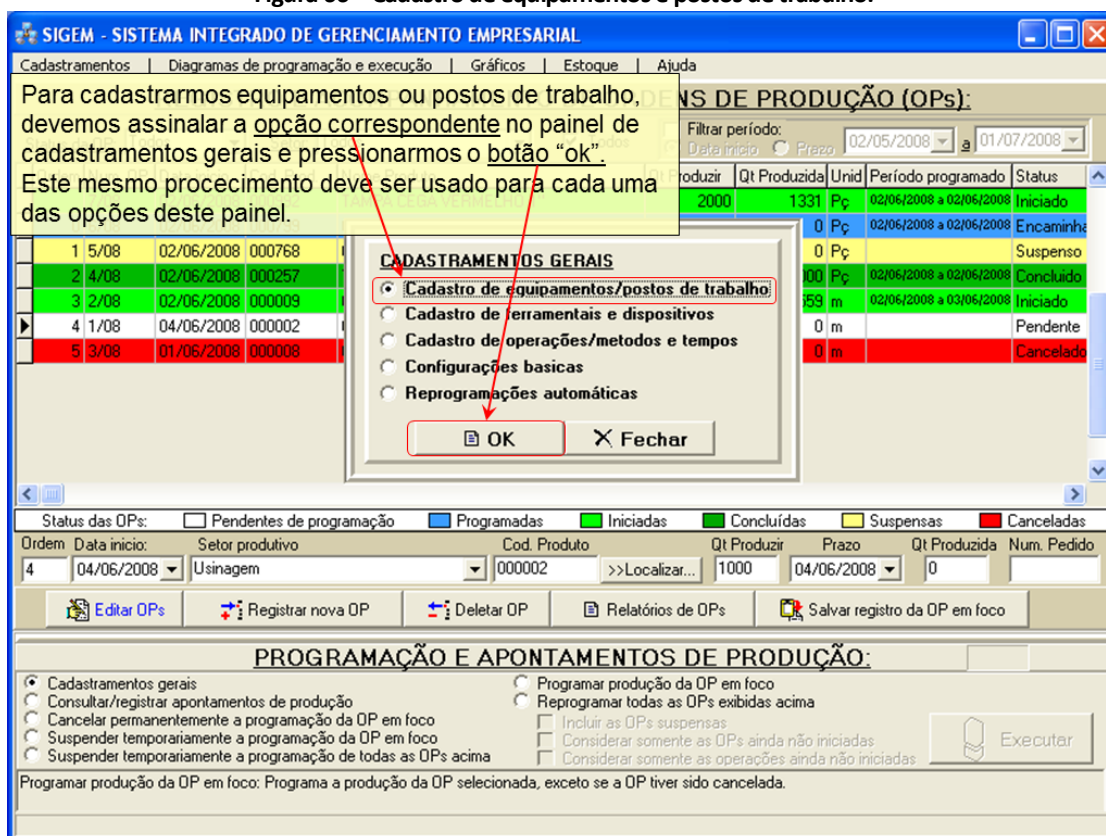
SIGEM - SISTEMA INTEGRADO DE GERENCIAMENTO EMPRESARIAL

Cadastramentos | Diagramas de programação e execução | Gráficos | Estoque | Ajuda

Para cadastrarmos equipamentos ou postos de trabalho, devemos assinalar a opção correspondente no painel de cadastramentos gerais e pressionarmos o botão "ok". Este mesmo procecimento deve ser usado para cada uma das opções deste painel.

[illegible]ENS DE PRODUÇÃO (OPs):

Filtrar período:
Data inicio Prazo 02/05/2008 a 01/07/2008

| | | | | Qt Produzir | Qt Produzida | Unid | Período programado | Status |
|---|---|---|---|---|---|---|---|---|
| | | | | 2000 | 1331 | Pç | 02/06/2008 a 02/06/2008 | Iniciado |
| | | | | | 0 | Pç | 02/06/2008 a 02/06/2008 | Encaminha |
| 1 | 5/08 | 02/06/2008 | 000768 | | 0 | Pç | | Suspenso |
| 2 | 4/08 | 02/06/2008 | 000257 | | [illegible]00 | Pç | 02/06/2008 a 02/06/2008 | Concluido |
| 3 | 2/08 | 02/06/2008 | 000009 | | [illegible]559 | m | 02/06/2008 a 03/06/2008 | Iniciado |
| 4 | 1/08 | 04/06/2008 | 000002 | | 0 | m | | Pendente |
| 5 | 3/08 | 01/06/2008 | 000008 | | 0 | m | | Cancelado |

CADASTRAMENTOS GERAIS
Cadastro de equipamentos/postos de trabalho
Cadastro de ferramentais e dispositivos
Cadastro de operações/metodos e tempos
Configurações basicas
Reprogramações automáticas
OK
Fechar

Status das OPs: Pendentes de programação Programadas Iniciadas Concluídas Suspensas Canceladas

Ordem Data inicio: Setor produtivo Cod. Produto Qt Produzir Prazo Qt Produzida Num. Pedido
4 04/06/2008 Usinagem 000002 >>Localizar... 1000 04/06/2008 0

Editar OPs | Registrar nova OP | Deletar OP | Relatórios de OPs | Salvar registro da OP em foco

PROGRAMAÇÃO E APONTAMENTOS DE PRODUÇÃO:

Cadastramentos gerais
Consultar/registrar apontamentos de produção
Cancelar permanentemente a programação da OP em foco
Suspender temporariamente a programação da OP em foco
Suspender temporariamente a programação de todas as OPs acima
Programar produção da OP em foco
Reprogramar todas as OPs exibidas acima
Incluir as OPs suspensas
Considerar somente as OPs ainda não iniciadas
Considerar somente as operações ainda não iniciadas
Executar

Programar produção da OP em foco: Programa a produção da OP selecionada, exceto se a OP tiver sido cancelada.